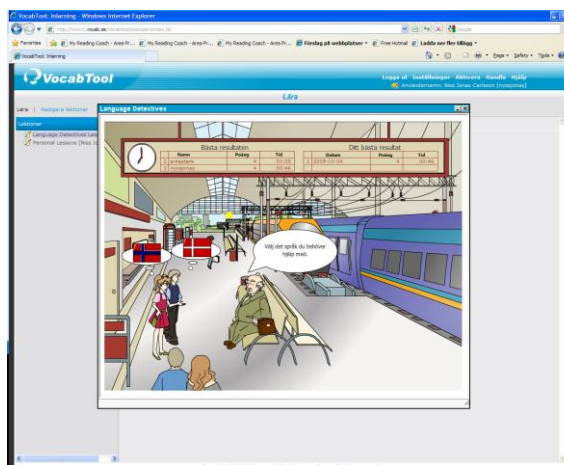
VocabTool: Inlärning - Windows Internet Explorer

http://www.vocab.se/vocabtool/mainpanel.html

Favorites | My Reading Coach - Area Pr... | My Reading Coach - Area Pr... | My Reading Coach - Area Pr... | Förslag på webbplatser | Free Hotmail | Ladda ner fler tillägg

VocabTool: Inlärning

Page | Safety | Tools

VocabTool

Logga ut | Inställningar | Aktivera | Handla | Hjälp
Användarnamn: Nas Jonas Carlsson [nyasjonas]

Lära

Lära | Redigera lektioner

Lektioner
Language Detectives Lek
Personal Lessons [Nas Jo

Language Detectives

Bästa resultaten

| | Namn | Poäng | Tid |
|---|---|---|---|
| 1 | ertestare | 4 | 00:35 |
| 2 | nyasjonas | 4 | 00:46 |

Ditt bästa resultat

| | Datum | Poäng | Tid |
|---|---|---|---|
| 1 | 2009-11-04 | 4 | 00:46 |

Välj det språk du behöver hjälp med.